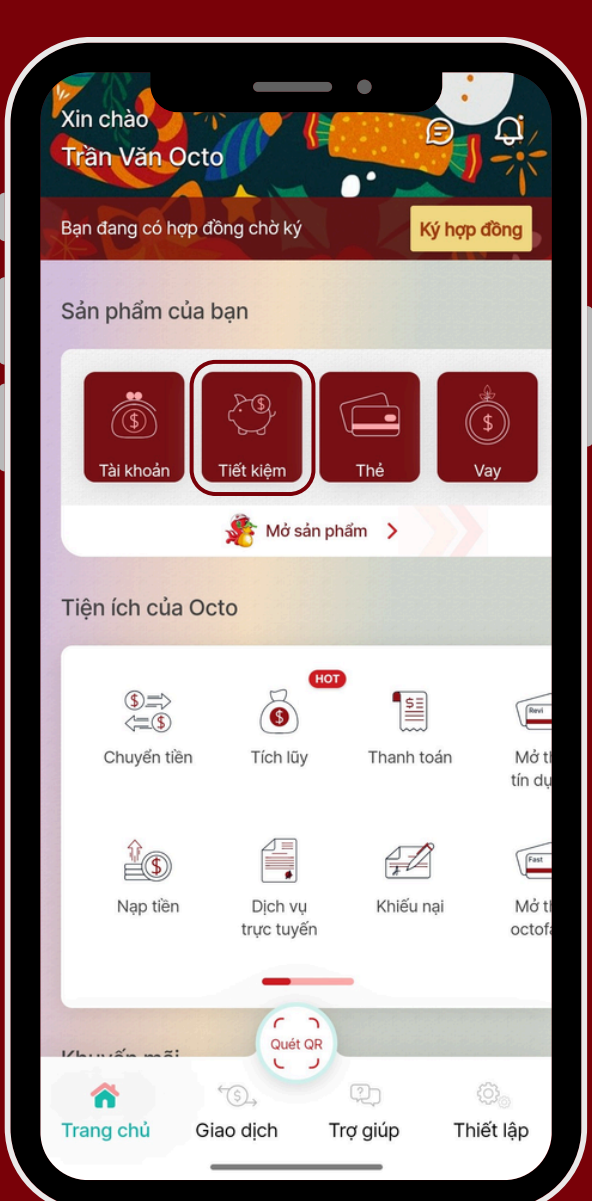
Xin chào
Trần Văn Octo

Bạn đang có hợp đồng chờ ký
Ký hợp đồng

Sản phẩm của bạn

Tài khoản
Tiết kiệm
Thẻ
Vay

Mở sản phẩm

Tiện ích của Octo

Chuyển tiền
HOT
Tích lũy
Thanh toán
Mở th
tín dụ

Nạp tiền
Dịch vụ trực tuyến
Khiếu nại
Mở th
octofa

Quét QR

Khuyến mãi

Trang chủ
Giao dịch
Trợ giúp
Thiết lập